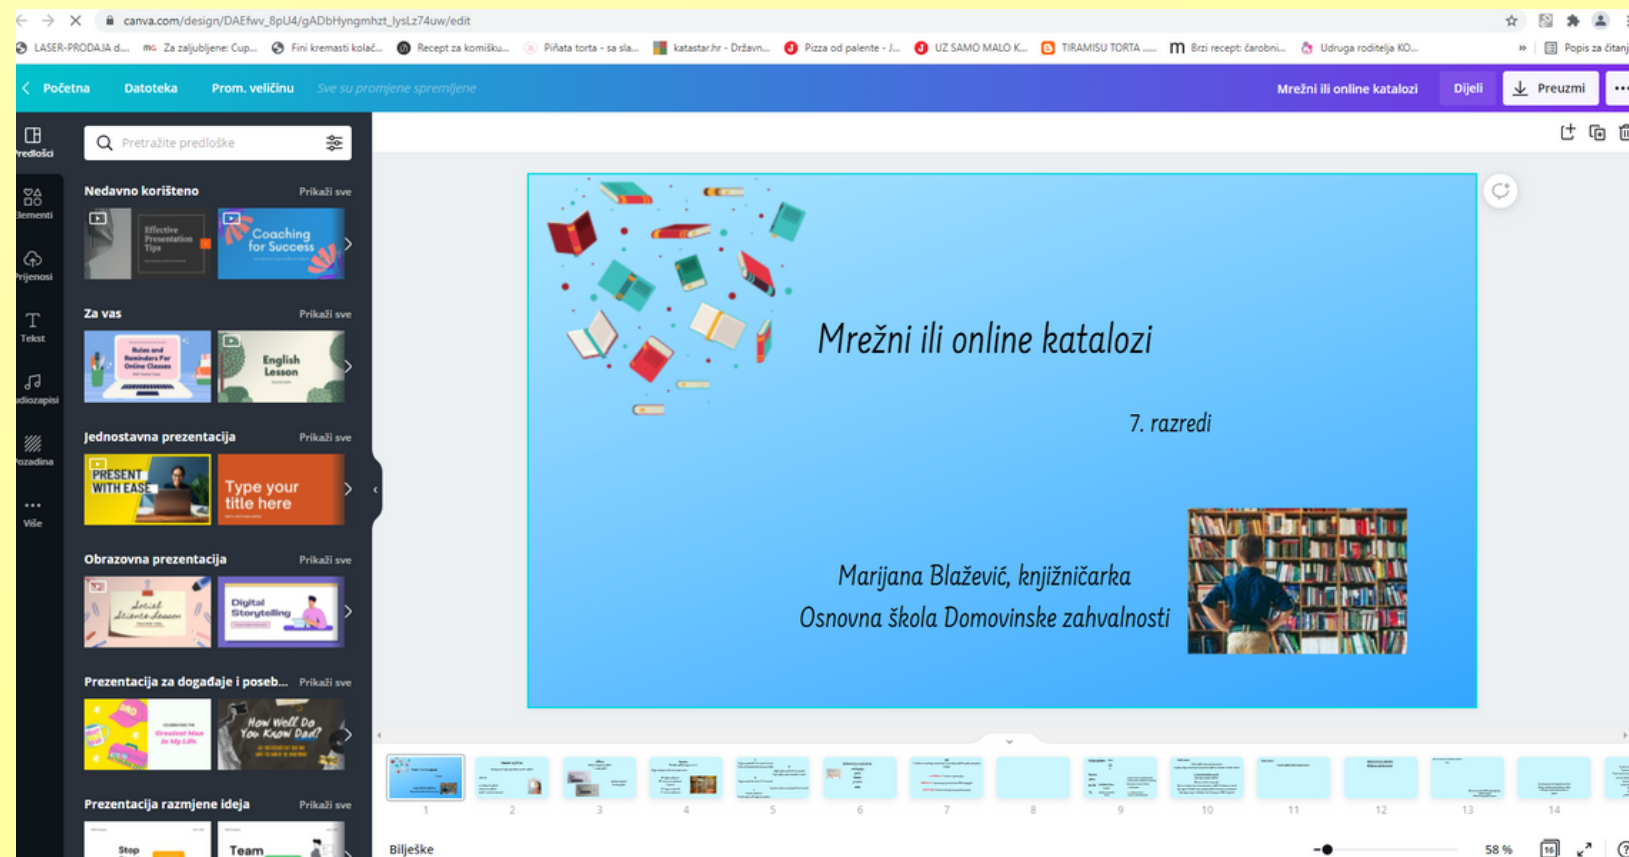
canva.com/design/DAEfwv_8pU4/gADbHyngmhzt_lysLz74uw/edit

LASER-PRODAJA d... Za zaljubljene: Cup... Fini kremasti kolač... Recept za komišku... Piñata torta - sa sla... katastar.hr - Državn... Pizza od palente - J... UZ SAMO MALO K... TIRAMISU TORTA ... Brzi recept: čarobni... Udruga roditelja KO... » Popis za čitanj

Početna Datoteka Prom. veličinu Sve su promjene spremljene

Mrežni ili online katalozi Dijeli Preuzmi

Predlošci Elementi Prijenosi Tekst Audiozapisi Pozadina Više

Pretražite predloške

Nedavno korišteno Prikaži sve

Effective Presentation Tips

Coaching for Success

Za vas Prikaži sve

Rules and Reminders For Online Classes

English Lesson

Jednostavna prezentacija Prikaži sve

PRESENT WITH EASE

Type your title here

Obrazovna prezentacija Prikaži sve

Social Science Lesson

Digital Storytelling

Prezentacija za događaje i poseb... Prikaži sve

Greatest Man In My Life

How Well Do You Know Dad?

Prezentacija razmjene ideja Prikaži sve

Stop

Team

Mrežni ili online katalozi

7. razredi

Marijana Blažević, knjižničarka

Osnovna škola Domovinske zahvalnosti

1 2 3 4 5 6 7 8 9 10 11 12 13 14

Bilješke

58 %

16